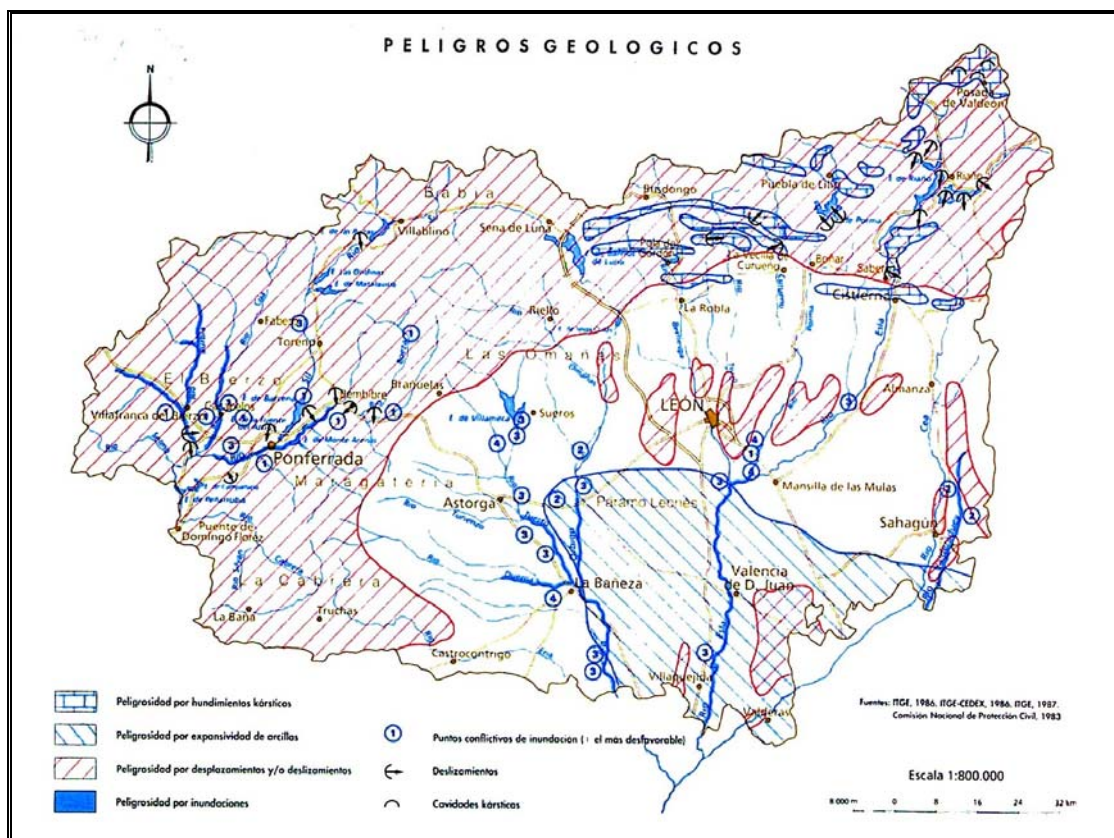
PELIGROS GEOLOGICOS

N

Posada de Valdeón
Riaño
Puebla de Lillo
Pinadongo
Babia
Villablino
Sena de Luna
La Vecilla
Cuñueño
Boñar
Sabero
Cistierna
Rielló
La Robla
Fabero
Toreno
El Bierzo
Villafranca del Bierzo
Bembibre
Brañuelas
Las Omañas
Sueros
LEON
Almanza
Ponferrada
Maragatería
Astorga
Páramo Leonés
Mansilla de las Mulas
Sahagún
Puente de Domingo Flórez
La Cabrera
La Bañeza
Valencia de D. Juan
Truchas
La Baña
Castrocontrigo
Villaquejida
Valderas

1 2 3 4

Peligrosidad por hundimientos kársticos
Peligrosidad por expansividad de arcillas
Peligrosidad por desplazamientos y/o deslizamientos
Peligrosidad por inundaciones
Puntos conflictivos de inundación (1 el más desfavorable)
Deslizamientos
Cavidades kársticas

Fuentes: ITGE, 1986, ITGE-CEDEX, 1986, ITGE, 1987. Comisión Nacional de Protección Civil, 1983

Escala 1:800.000

8 000 m 0 8 16 24 32 km